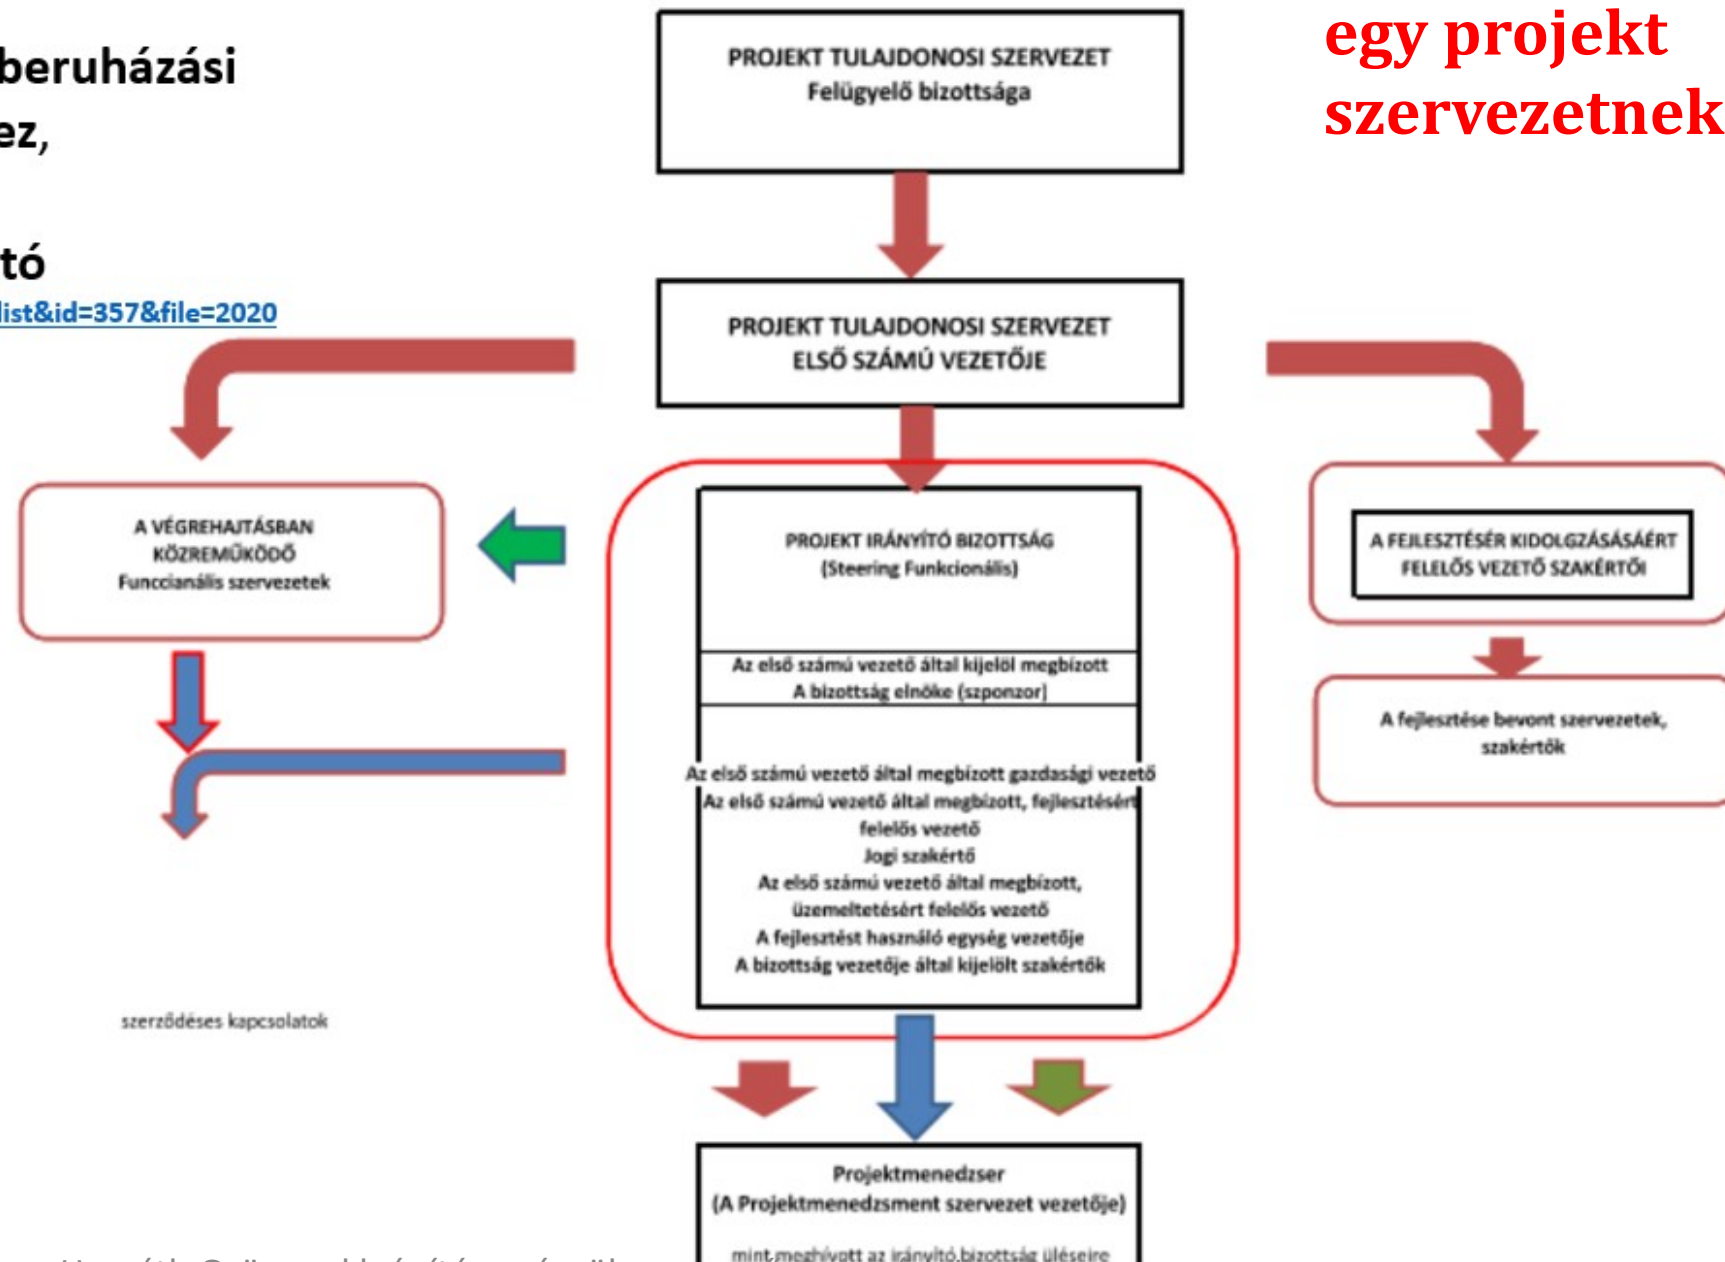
beruházási
ez,

tó
list&id=357&file=2020

egy projekt
szervezetnek

PROJEKT TULAJDONOSI SZERVEZET
Felügyelő bizottsága

PROJEKT TULAJDONOSI SZERVEZET
ELSŐ SZÁMÚ VEZETŐJE

A VÉGREHAJTÁSBAN
KÖZREMŰKÖDŐ
Funccianális szervezetek

PROJEKT IRÁNYÍTÓ BIZOTTSÁG
(Steering Funkcionális)

Az első számú vezető által kijelöl megbízott
A bizottság elnöke (szponzor)

Az első számú vezető által megbízott gazdasági vezető
Az első számú vezető által megbízott, fejlesztésért felelős vezető
Jogi szakértő
Az első számú vezető által megbízott, üzemeltetésért felelős vezető
A fejlesztést használó egység vezetője
A bizottság vezetője által kijelölt szakértők

A FEJLESZTÉSÉR KIDOLGZÁSÁSÁÉRT
FELELŐS VEZETŐ SZAKÉRTŐI

A fejlesztése bevont szervezetek, szakértők

szerződéses kapcsolatok

Projektmenedzser
(A Projektmenedzsment szervezet vezetője)
mint meghívott az irányító bizottság üléseire

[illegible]